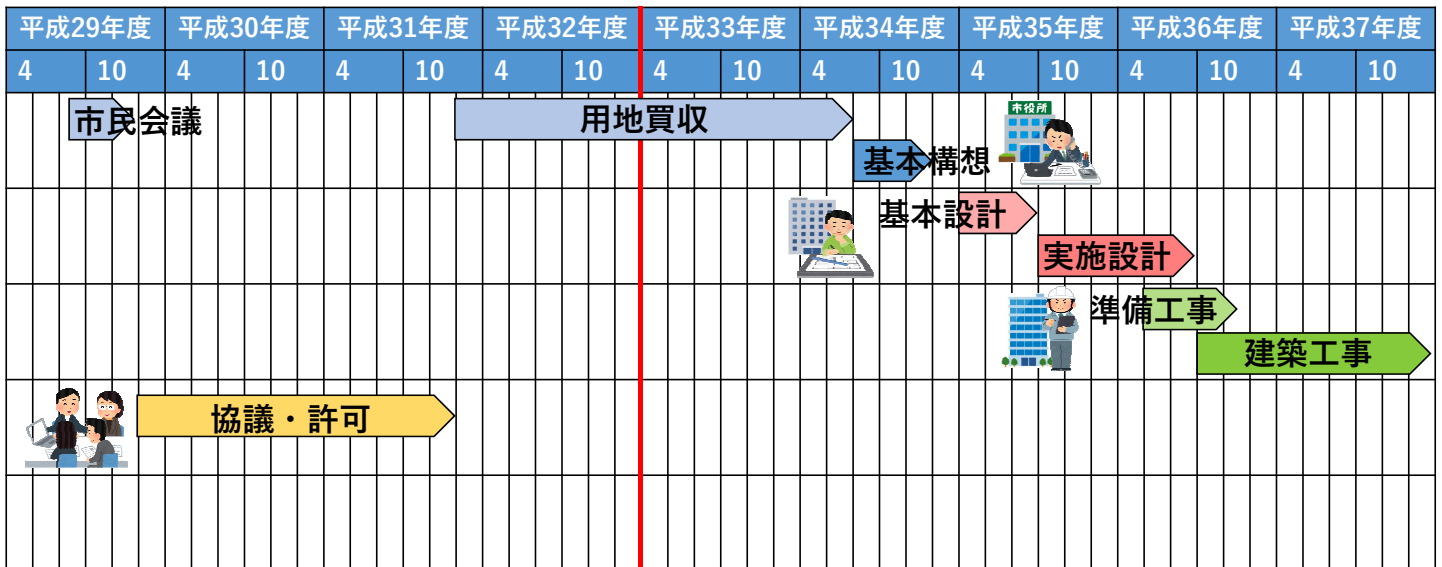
| 平成29年度 | | 平成30年度 | | 平成31年度 | | 平成32年度 | | 平成33年度 | | 平成34年度 | | 平成35年度 | | 平成36年度 | | 平成37年度 | |
|---|---|---|---|---|---|---|---|---|---|---|---|---|---|---|---|---|---|
| 4 | 10 | 4 | 10 | 4 | 10 | 4 | 10 | 4 | 10 | 4 | 10 | 4 | 10 | 4 | 10 | 4 | 10 |

市民会議

用地買収

市役所

基本構想

基本設計

実施設計

準備工事

建築工事

協議・許可